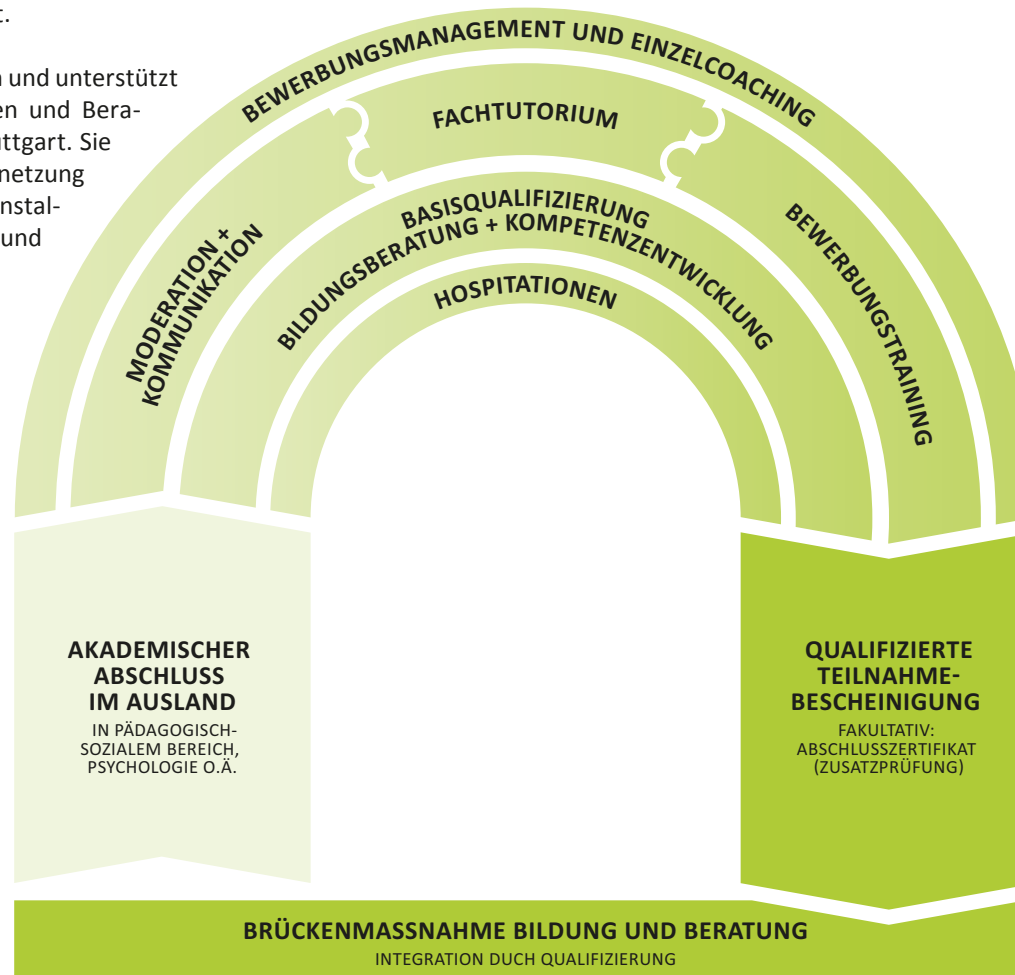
t.

n und unterstützt
en und Bera-
ttgart. Sie
netzung
nstal-
und

BEWERBUNGSMANAGEMENT UND EINZELCOACHING

FACHTUTORIUM

MODERATION + KOMMUNIKATION

BASISQUALIFIZIERUNG
BILDUNGSBERATUNG + KOMPETENZENTWICKLUNG

HOSPITATIONEN

BEWERBUNGSTRAINING

AKADEMISCHER ABSCHLUSS IM AUSLAND
IN PÄDAGOGISCH-SOZIALEM BEREICH, PSYCHOLOGIE O.Ä.

QUALIFIZIERTE TEILNAHME-BESCHEINIGUNG
FAKULTATIV: ABSCHLUSSZERTIFIKAT (ZUSATZPRÜFUNG)

BRÜCKENMASSNAHME BILDUNG UND BERATUNG
INTEGRATION DUCH QUALIFIZIERUNG